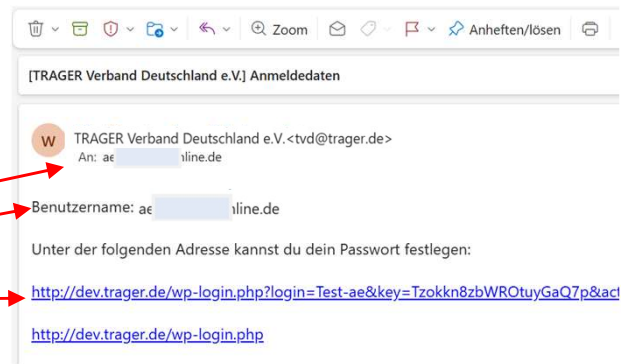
Zoom
Anheften/lösen

[TRAGER Verband Deutschland e.V.] Anmeldedaten

W
TRAGER Verband Deutschland e.V.<tvd@trager.de>
An: ae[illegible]nline.de

Benutzername: ae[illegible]nline.de

Unter der folgenden Adresse kannst du dein Passwort festlegen:

http://dev.trager.de/wp-login.php?login=Test-ae&key=Tzokkn8zbWROtuyGaQ7p&ac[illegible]

http://dev.trager.de/wp-login.php